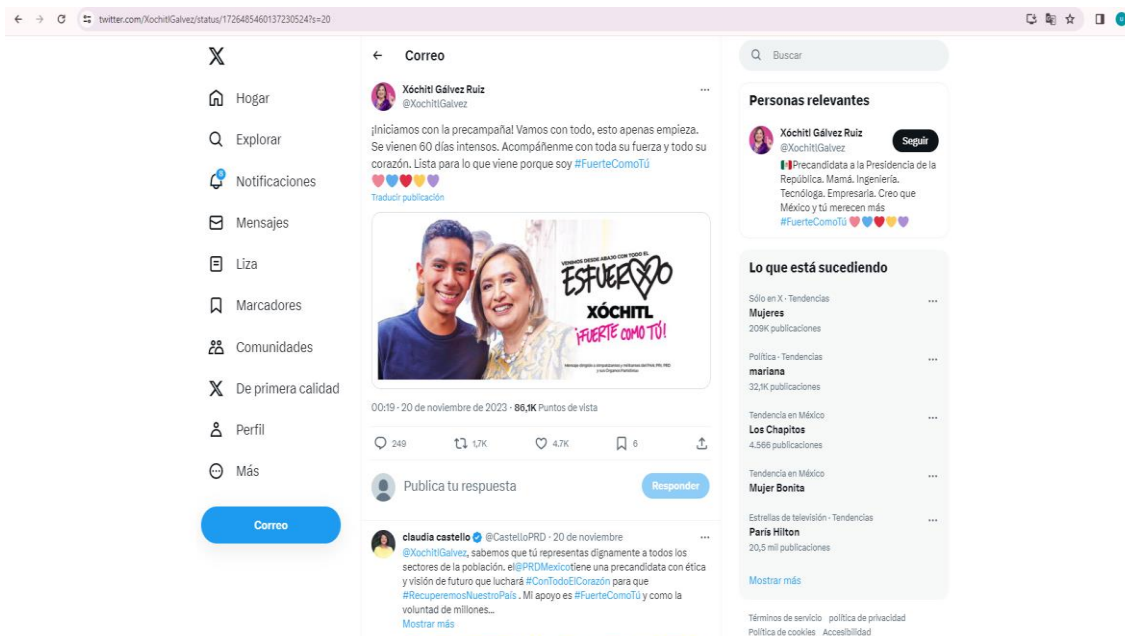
twitter.com/XochitlGalvez/status/1726485460137230524?s=20

Hogar
Explorar
Notificaciones
Mensajes
Liza
Marcadores
Comunidades
De primera calidad
Perfil
Más
Correo

Correo

Xóchitl Gálvez Ruiz
@XochitlGalvez

¡Iniciamos con la precampaña! Vamos con todo, esto apenas empieza. Se vienen 60 días intensos. Acompáñenme con toda su fuerza y todo su corazón. Lista para lo que viene porque soy #FuerteComoTú
💗💙❤️💛💜
Traducir publicación

VENIMOS DESDE ABAJO CON TODO EL
ESFUERZO
XÓCHITL
¡FUERTE COMO TÚ!
Mensaje dirigido a simpatizantes y militantes del PAN, PRI, PRD y sus Órganos Partidistas

00:19 · 20 de noviembre de 2023 · 86,1K Puntos de vista

249 1,7K 4,7K 6

Publica tu respuesta
Responder

claudia castello @CastelloPRD · 20 de noviembre
@XochitlGalvez, sabemos que tú representas dignamente a todos los sectores de la población. el@PRDMexicotiene una precandidata con ética y visión de futuro que luchará #ConTodoElCorazón para que #RecuperemosNuestroPaís . Mi apoyo es #FuerteComoTú y como la voluntad de millones...
Mostrar más

Buscar

Personas relevantes
Xóchitl Gálvez Ruiz
@XochitlGalvez
Seguir
Precandidata a la Presidencia de la República. Mamá. Ingeniería. Tecnóloga. Empresaria. Creo que México y tú merecen más #FuerteComoTú 💗💙❤️💛💜

Lo que está sucediendo
Sólo en X · Tendencias
Mujeres
209K publicaciones
Política · Tendencias
mariana
32,1K publicaciones
Tendencia en México
Los Chapitos
4.566 publicaciones
Tendencia en México
Mujer Bonita
Estrellas de televisión · Tendencias
Paris Hilton
20,5 mil publicaciones
Mostrar más

Términos de servicio política de privacidad
Política de cookies Accesibilidad